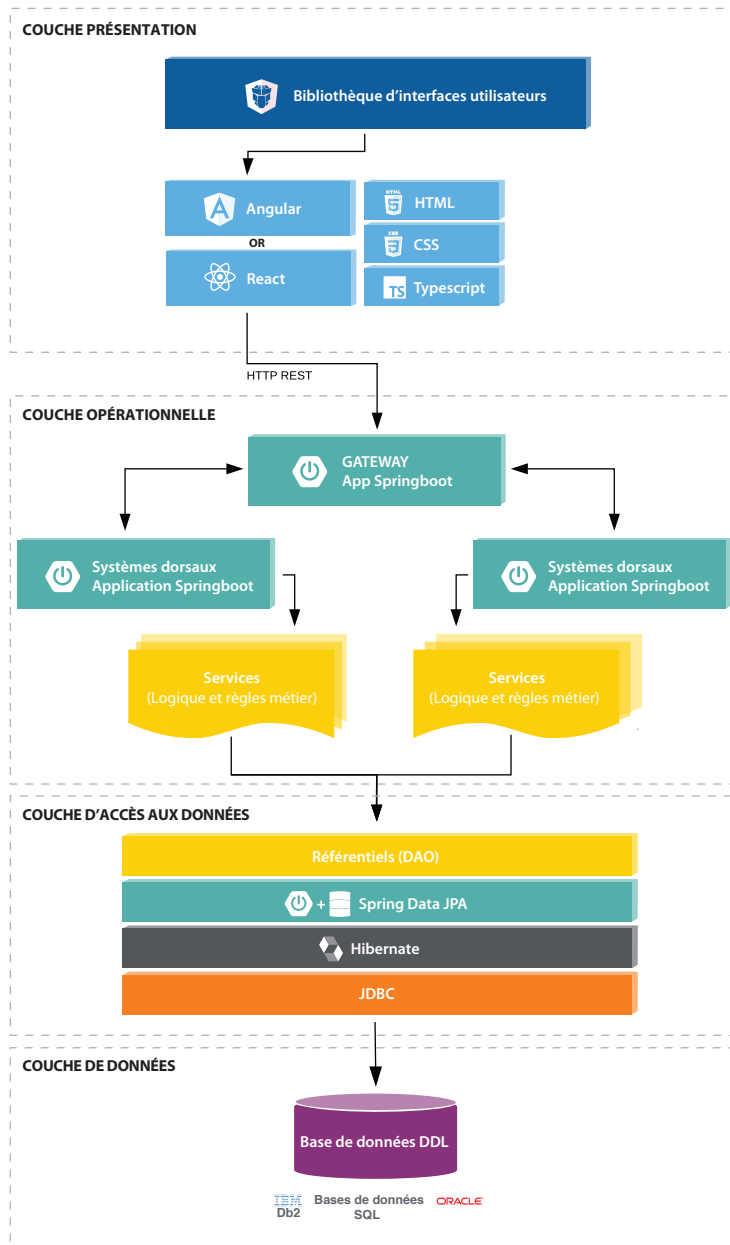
COUCHE PRÉSENTATION

Bibliothèque d'interfaces utilisateurs

Angular

OR

React

HTML

CSS

TS Typescript

HTTP REST

COUCHE OPÉRATIONNELLE

GATEWAY
App Springboot

Systèmes dorsaux
Application Springboot

Systèmes dorsaux
Application Springboot

Services
(Logique et règles métier)

Services
(Logique et règles métier)

COUCHE D'ACCÈS AUX DONNÉES

Référentiels (DAO)

+ Spring Data JPA

Hibernate

JDBC

COUCHE DE DONNÉES

Base de données DDL

IBM
Db2

Bases de données
SQL

ORACLE